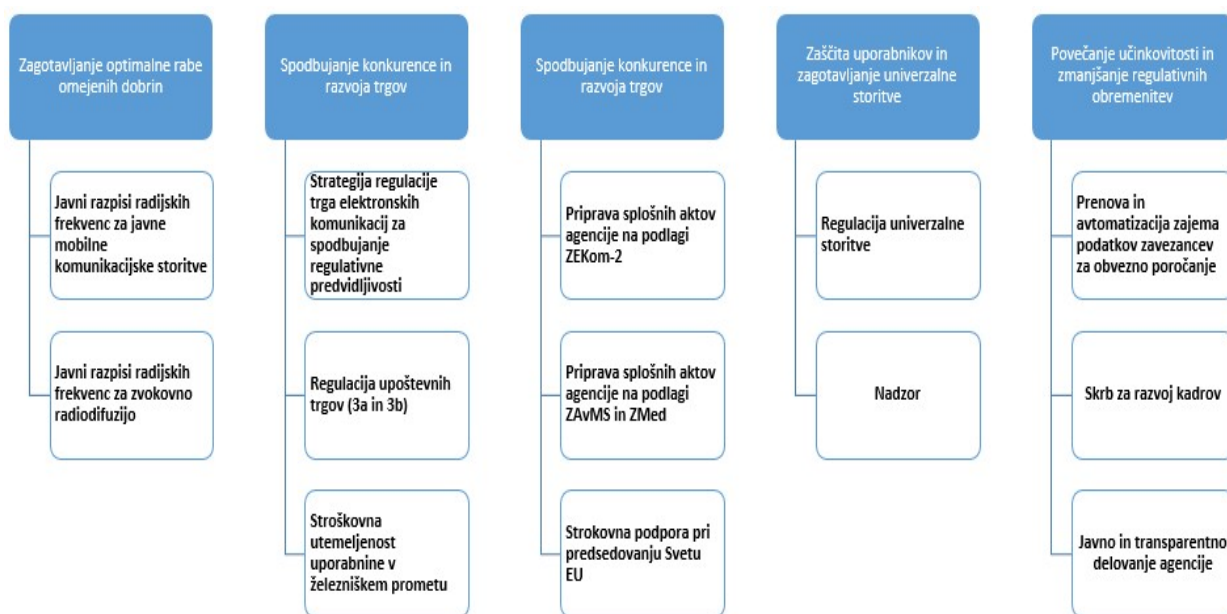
Zagotavljanje optimalne rabe omejenih dobrin

Javni razpisi radijskih frekvenc za javne mobilne komunikacijske storitve

Javni razpisi radijskih frekvenc za zvokovno radiodifuzijo

Spodbujanje konkurence in razvoja trgov

Strategija regulacije trga elektronskih komunikacij za spodbujanje regulativne predvidljivosti

Regulacija upoštevnih trgov (3a in 3b)

Stroškovna utemeljenost uporabnine v železniškem prometu

Spodbujanje konkurence in razvoja trgov

Priprava splošnih aktov agencije na podlagi ZEKom-2

Priprava splošnih aktov agencije na podlagi ZAvMS in ZMed

Strokovna podpora pri predsedovanju Svetu EU

Zaščita uporabnikov in zagotavljanje univerzalne storitve

Regulacija univerzalne storitve

Nadzor

Povečanje učinkovitosti in zmanjšanje regulativnih obremenitev

Prenova in avtomatizacija zajema podatkov zavezancev za obvezno poročanje

Skrb za razvoj kadrov

Javno in transparentno delovanje agencije